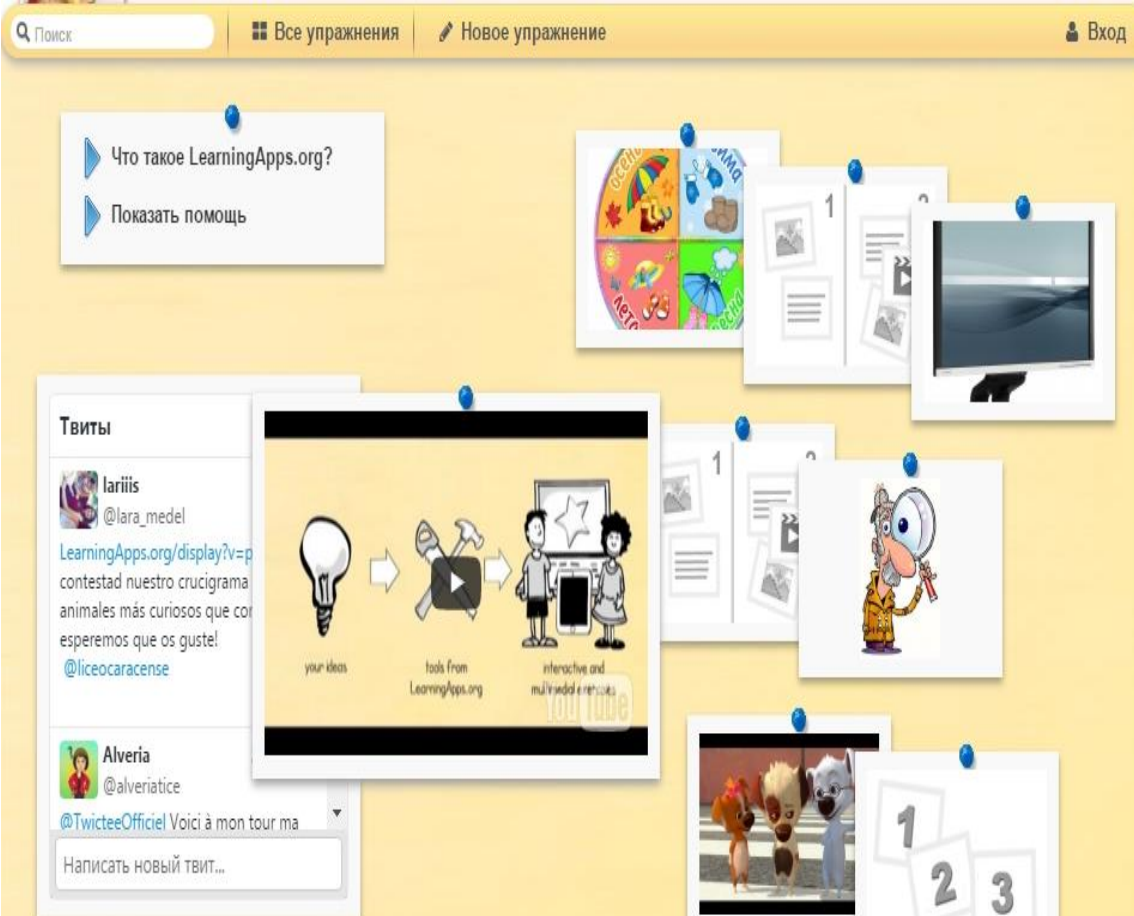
Поиск | Все упражнения | Новое упражнение | Вход

Что такое LearningApps.org?

Показать помощь

осень зима лето весна

1 2

Твиты

lariiis
@lara_medel
LearningApps.org/display?v=p
contestad nuestro crucigrama
animales más curiosos que cor
esperemos que os guste!
@liceocaracense

Alveria
@alveriatice
@TwicteeOfficiel Voici à mon tour ma

Написать новый твит...

your ideas

tools from LearningApps.org

interactive and multimedia exercises

YouTube

1 2

1 2 3